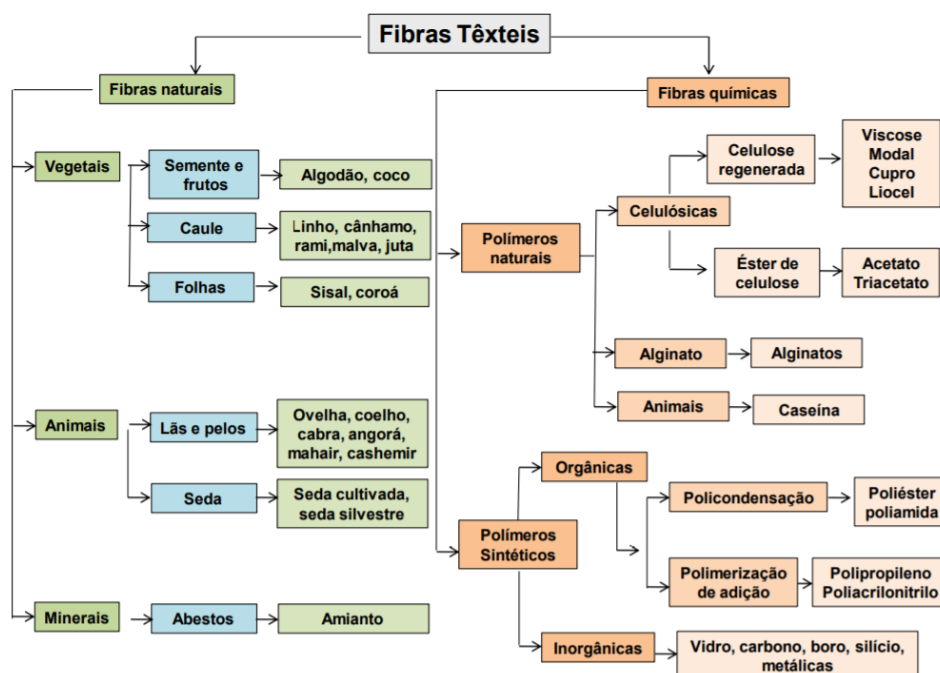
Fibras Têxteis

Fibras naturais

Vegetais

Semente e frutos

Algodão, coco

Caule

Linho, cânhamo, rami,malva, juta

Folhas

Sisal, coroá

Animais

Lãs e pelos

Ovelha, coelho, cabra, angorá, mahair, cashemir

Seda

Seda cultivada, seda silvestre

Minerais

Abestos

Amianto

Fibras químicas

Polímeros naturais

Celulósicas

Celulose regenerada

Viscose Modal Cupro Liocel

Éster de celulose

Acetato Triacetato

Alginato

Alginatos

Animais

Caseína

Polímeros Sintéticos

Orgânicas

Policondensação

Poliéster poliamida

Polimerização de adição

Polipropileno Poliacrilonitrilo

Inorgânicas

Vidro, carbono, boro, silício, metálicas